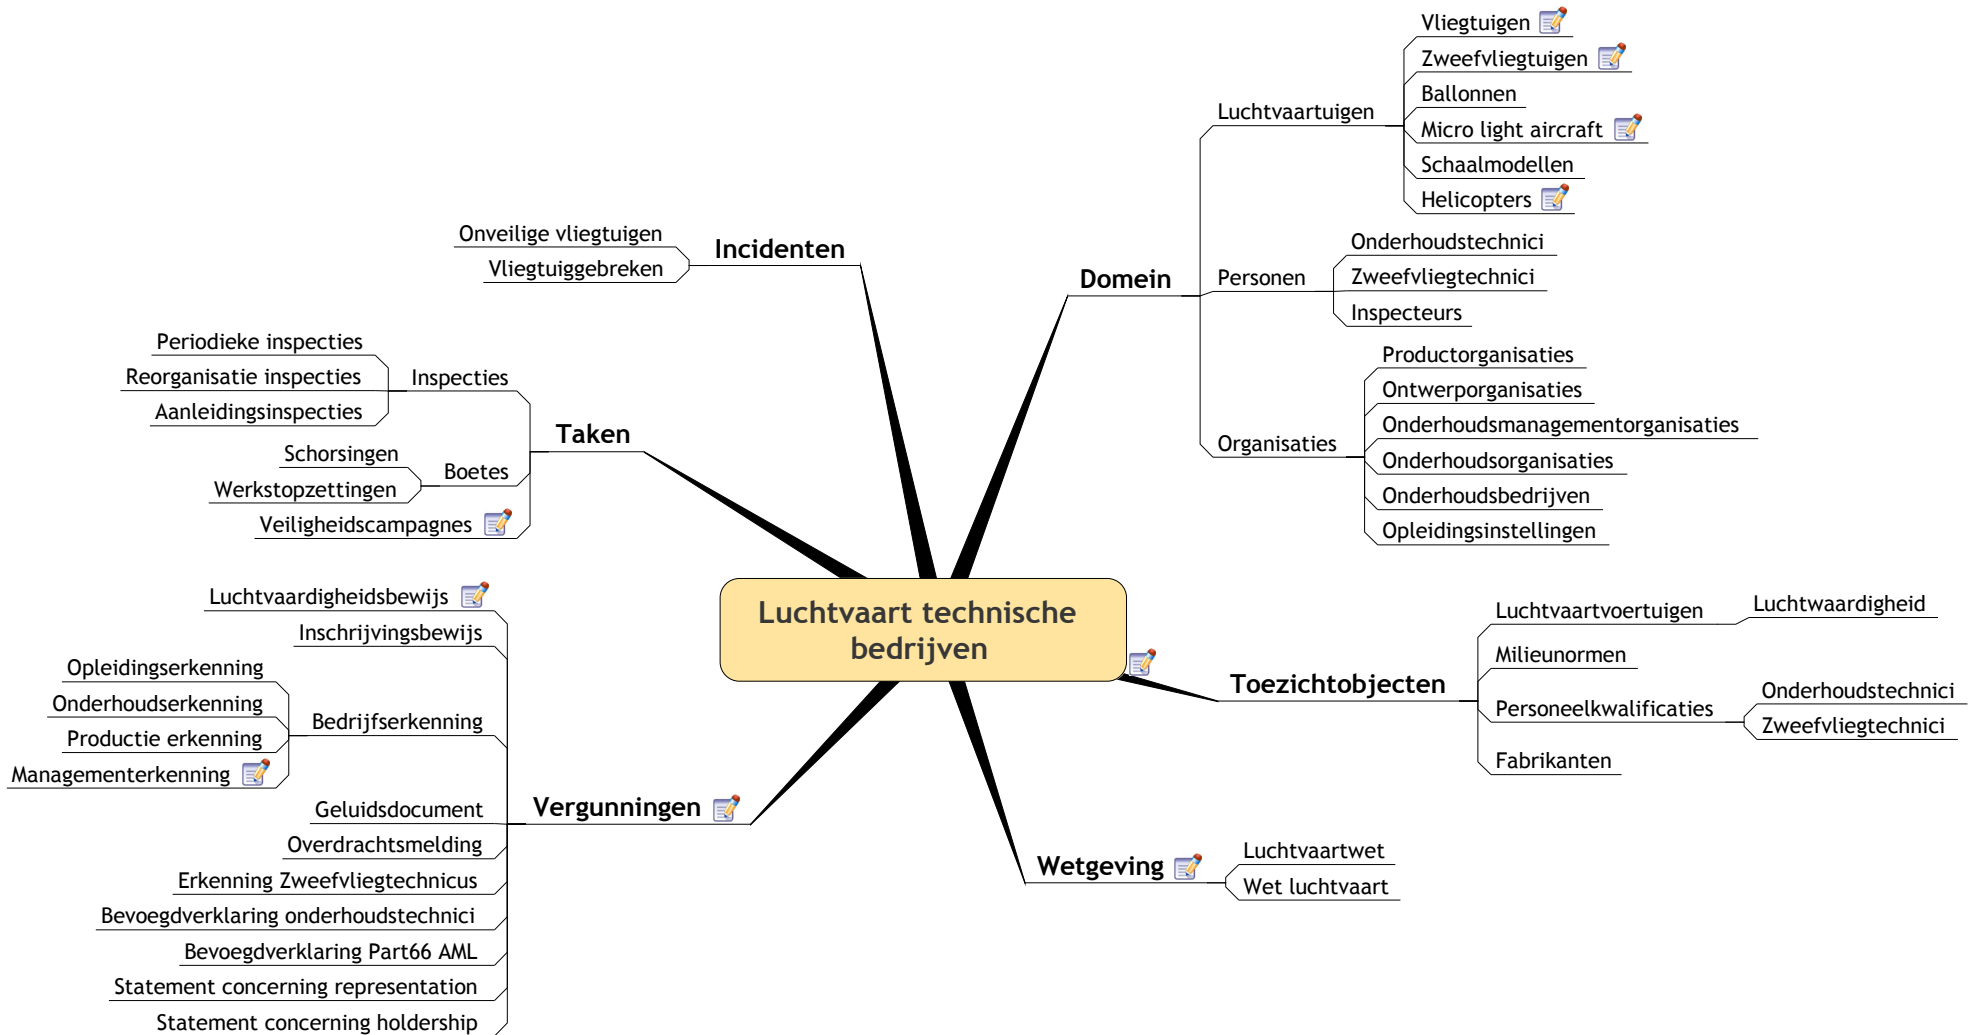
Luchtvaart technische bedrijven

Domein
Luchtvaartuigen
Vliegtuigen
Zweefvliegtuigen
Ballonnen
Micro light aircraft
Schaalmodellen
Helicopters
Personen
Onderhoudstechnici
Zweefvliegtechnici
Inspecteurs
Organisaties
Productorganisaties
Ontwerporganisaties
Onderhoudsmanagementorganisaties
Onderhoudsorganisaties
Onderhoudsbedrijven
Opleidingsinstellingen

Incidenten
Onveilige vliegtuigen
Vliegtuiggebreken

Taken
Inspecties
Periodieke inspecties
Reorganisatie inspecties
Aanleidingsinspecties
Boetes
Schorsingen
Werkstopzettingen
Veiligheidscampagnes

Vergunningen
Luchtvaardigheidsbewijs
Inschrijvingsbewijs
Bedrijfserkenning
Opleidingserkenning
Onderhoudserkenning
Productie erkenning
Managementerkenning
Geluidsdocument
Overdrachtsmelding
Erkenning Zweefvliegtechnicus
Bevoegdverklaring onderhoudstechnici
Bevoegdverklaring Part66 AML
Statement concerning representation
Statement concerning holdership

Toezichtobjecten
Luchtvaartvoertuigen
Luchtwaardigheid
Milieunormen
Personeelkwalificaties
Onderhoudstechnici
Zweefvliegtechnici
Fabrikanten

Wetgeving
Luchtvaartwet
Wet luchtvaart